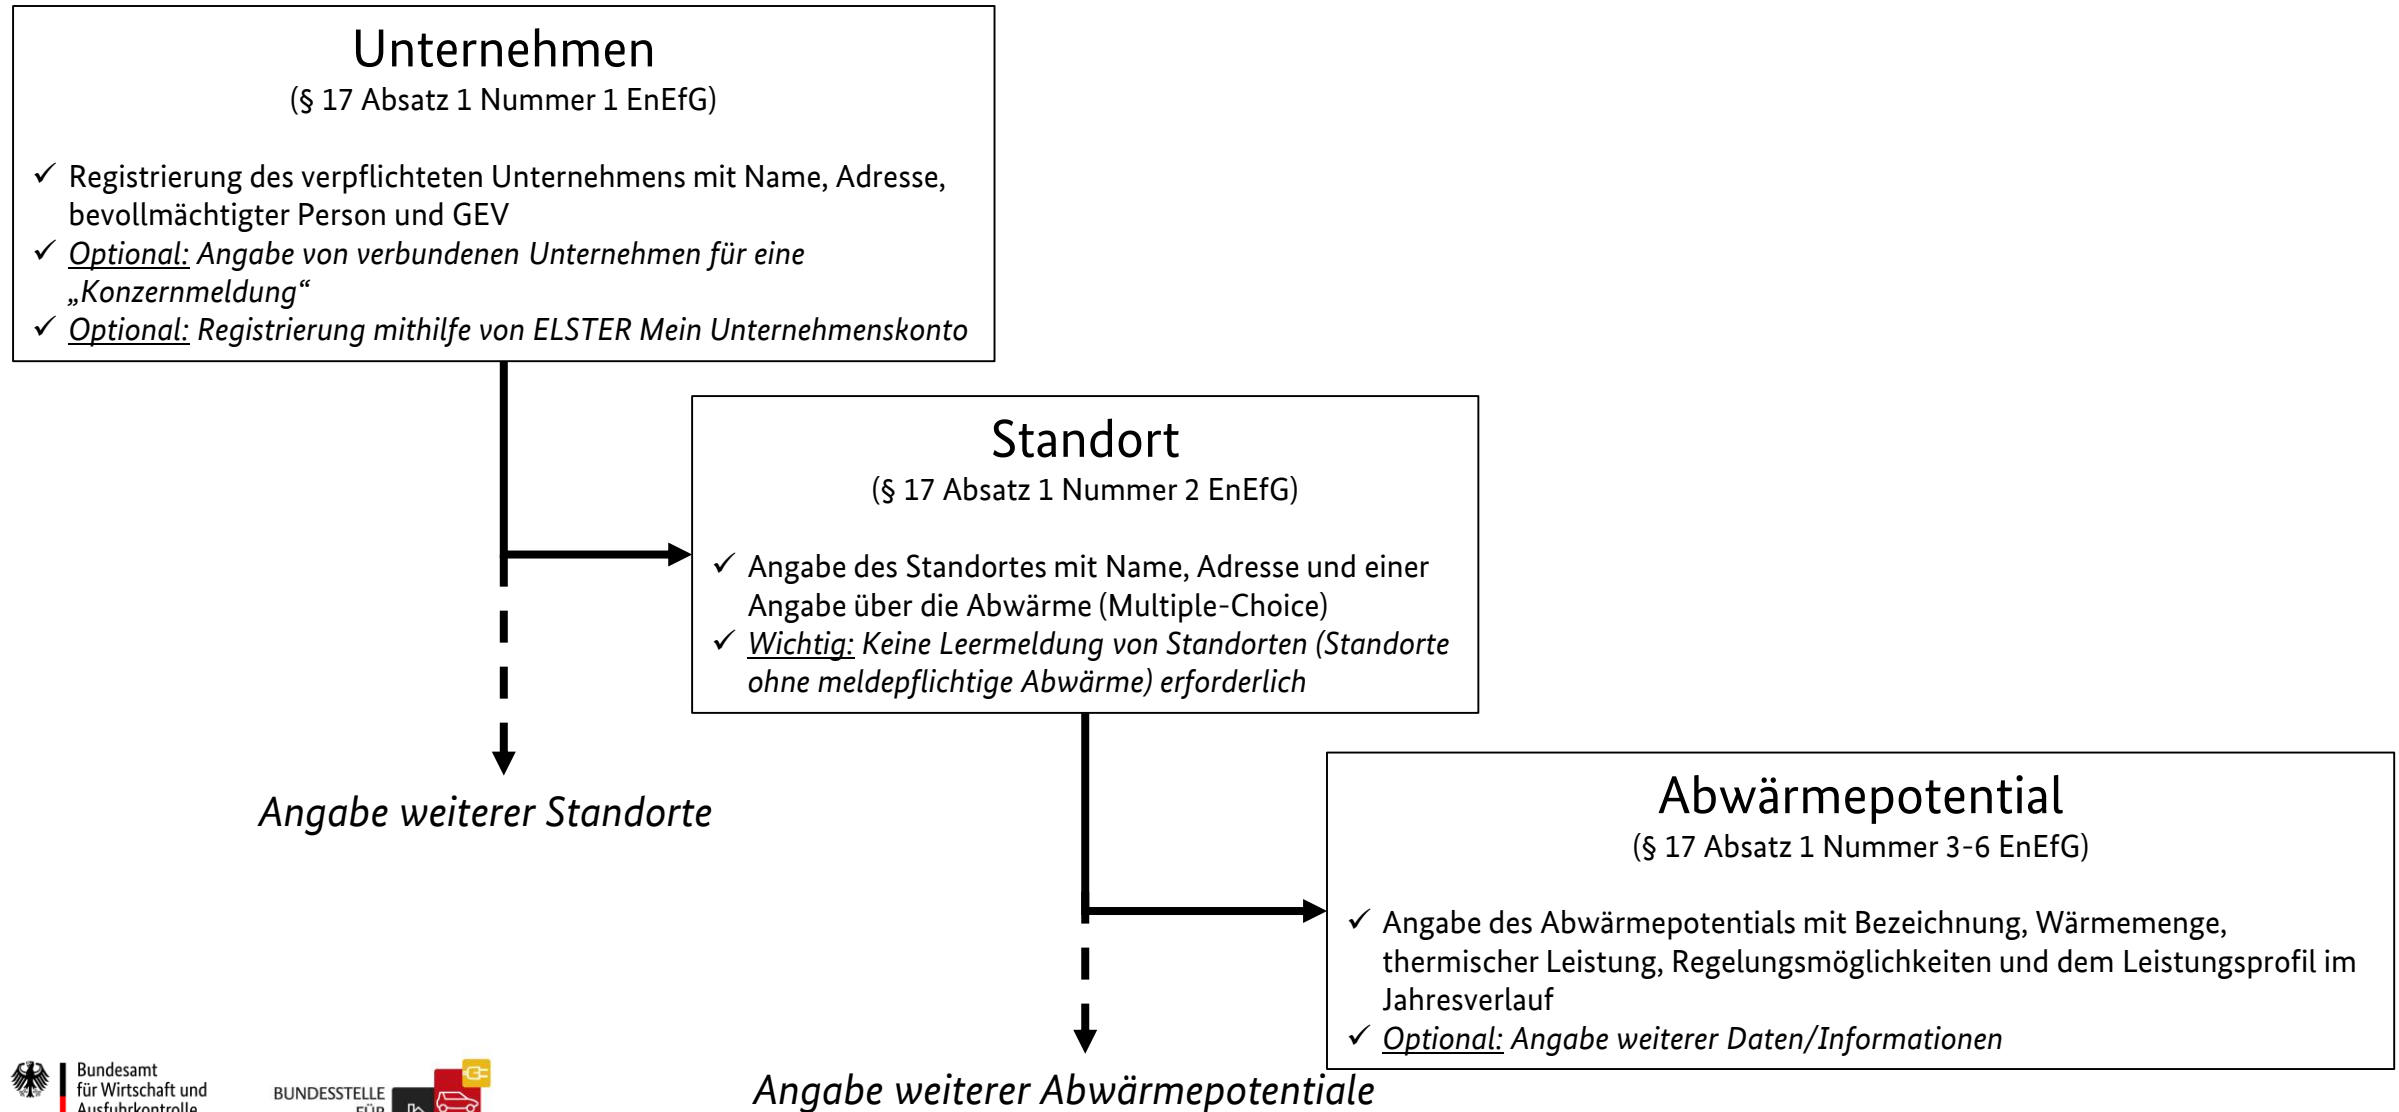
Unternehmen
(§ 17 Absatz 1 Nummer 1 EnEfG)

✓ Registrierung des verpflichteten Unternehmens mit Name, Adresse, bevollmächtigter Person und GEV
✓ Optional: Angabe von verbundenen Unternehmen für eine „Konzernmeldung“
✓ Optional: Registrierung mithilfe von ELSTER Mein Unternehmenskonto

Standort
(§ 17 Absatz 1 Nummer 2 EnEfG)

✓ Angabe des Standortes mit Name, Adresse und einer Angabe über die Abwärme (Multiple-Choice)
✓ Wichtig: Keine Leermeldung von Standorten (Standorte ohne meldepflichtige Abwärme) erforderlich

Angabe weiterer Standorte

Abwärmepotential
(§ 17 Absatz 1 Nummer 3-6 EnEfG)

✓ Angabe des Abwärmepotentials mit Bezeichnung, Wärmemenge, thermischer Leistung, Regelungsmöglichkeiten und dem Leistungsprofil im Jahresverlauf
✓ Optional: Angabe weiterer Daten/Informationen

Angabe weiterer Abwärmepotentiale

Bundesamt für Wirtschaft und Ausfuhrkontrolle

BUNDESSTELLE FÜR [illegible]